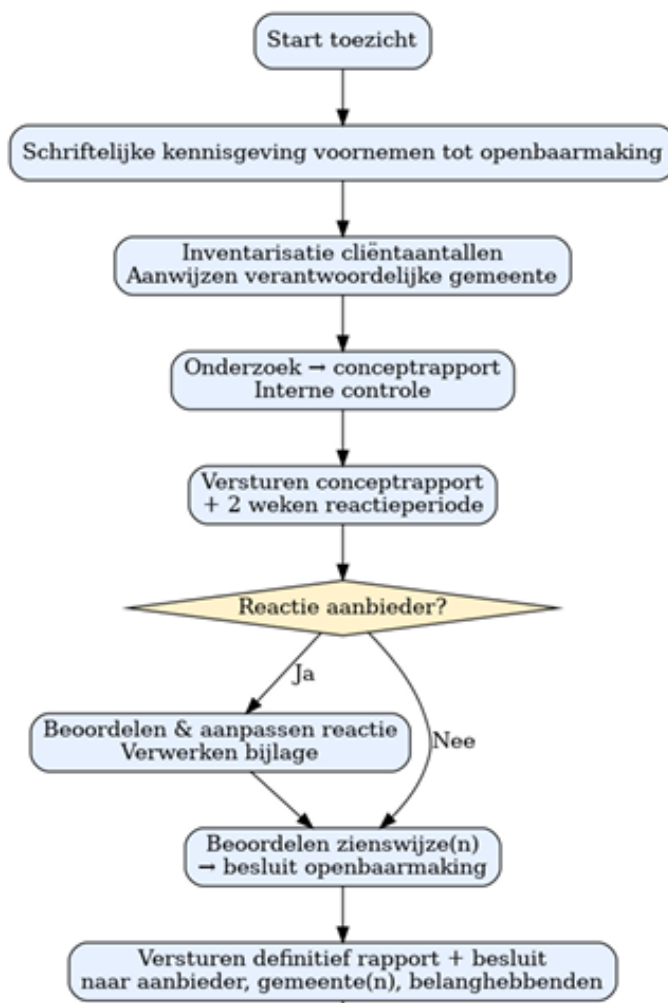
Start toezicht

Schriftelijke kennisgeving voornemen tot openbaarmaking

Inventarisatie cliëntaantallen
Aanwijzen verantwoordelijke gemeente

Onderzoek → conceptrapport
Interne controle

Versturen conceptrapport
+ 2 weken reactieperiode

Reactie aanbieder?

Ja

Beoordelen & aanpassen reactie
Verwerken bijlage

Nee

Beoordelen zienswijze(n)
→ besluit openbaarmaking

Versturen definitief rapport + besluit
naar aanbieder, gemeente(n), belanghebbenden